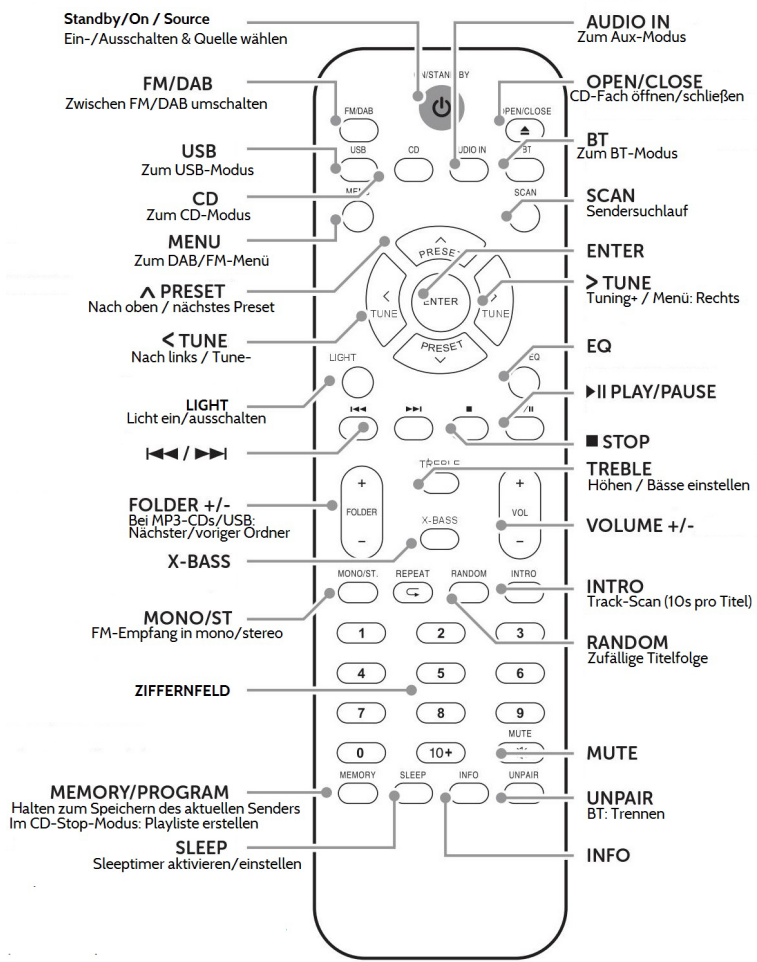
Standby/On / Source
Ein-/Ausschalten & Quelle wählen

FM/DAB
Zwischen FM/DAB umschalten

USB
Zum USB-Modus

CD
Zum CD-Modus

MENU
Zum DAB/FM-Menü

∧ PRESET
Nach oben / nächstes Preset

< TUNE
Nach links / Tune-

LIGHT
Licht ein/ausschalten

⏮ / ⏭

FOLDER +/-
Bei MP3-CDs/USB: Nächster/voriger Ordner

X-BASS

MONO/ST
FM-Empfang in mono/stereo

ZIFFERNFELD

MEMORY/PROGRAM
Halten zum Speichern des aktuellen Senders
Im CD-Stop-Modus: Playliste erstellen

SLEEP
Sleeptimer aktivieren/einstellen

AUDIO IN
Zum Aux-Modus

OPEN/CLOSE
CD-Fach öffnen/schließen

BT
Zum BT-Modus

SCAN
Sendersuchlauf

ENTER

> TUNE
Tuning+ / Menü: Rechts

EQ

▶II PLAY/PAUSE

■ STOP

TREBLE
Höhen / Bässe einstellen

VOLUME +/-

INTRO
Track-Scan (10s pro Titel)

RANDOM
Zufällige Titelfolge

MUTE

UNPAIR
BT: Trennen

INFO

ON/STANDBY
FM/DAB
OPEN/CLOSE
USB
CD
AUDIO IN
BT
MENU
SCAN
PRESET
<
TUNE
ENTER
>
TUNE
PRESET
LIGHT
EQ
⏮
⏭
■
▶/II
TREBLE
+
FOLDER
−
X-BASS
+
VOL
−
MONO/ST.
REPEAT
RANDOM
INTRO
1
2
3
4
5
6
7
8
9
MUTE
0
10+
MEMORY
SLEEP
INFO
UNPAIR